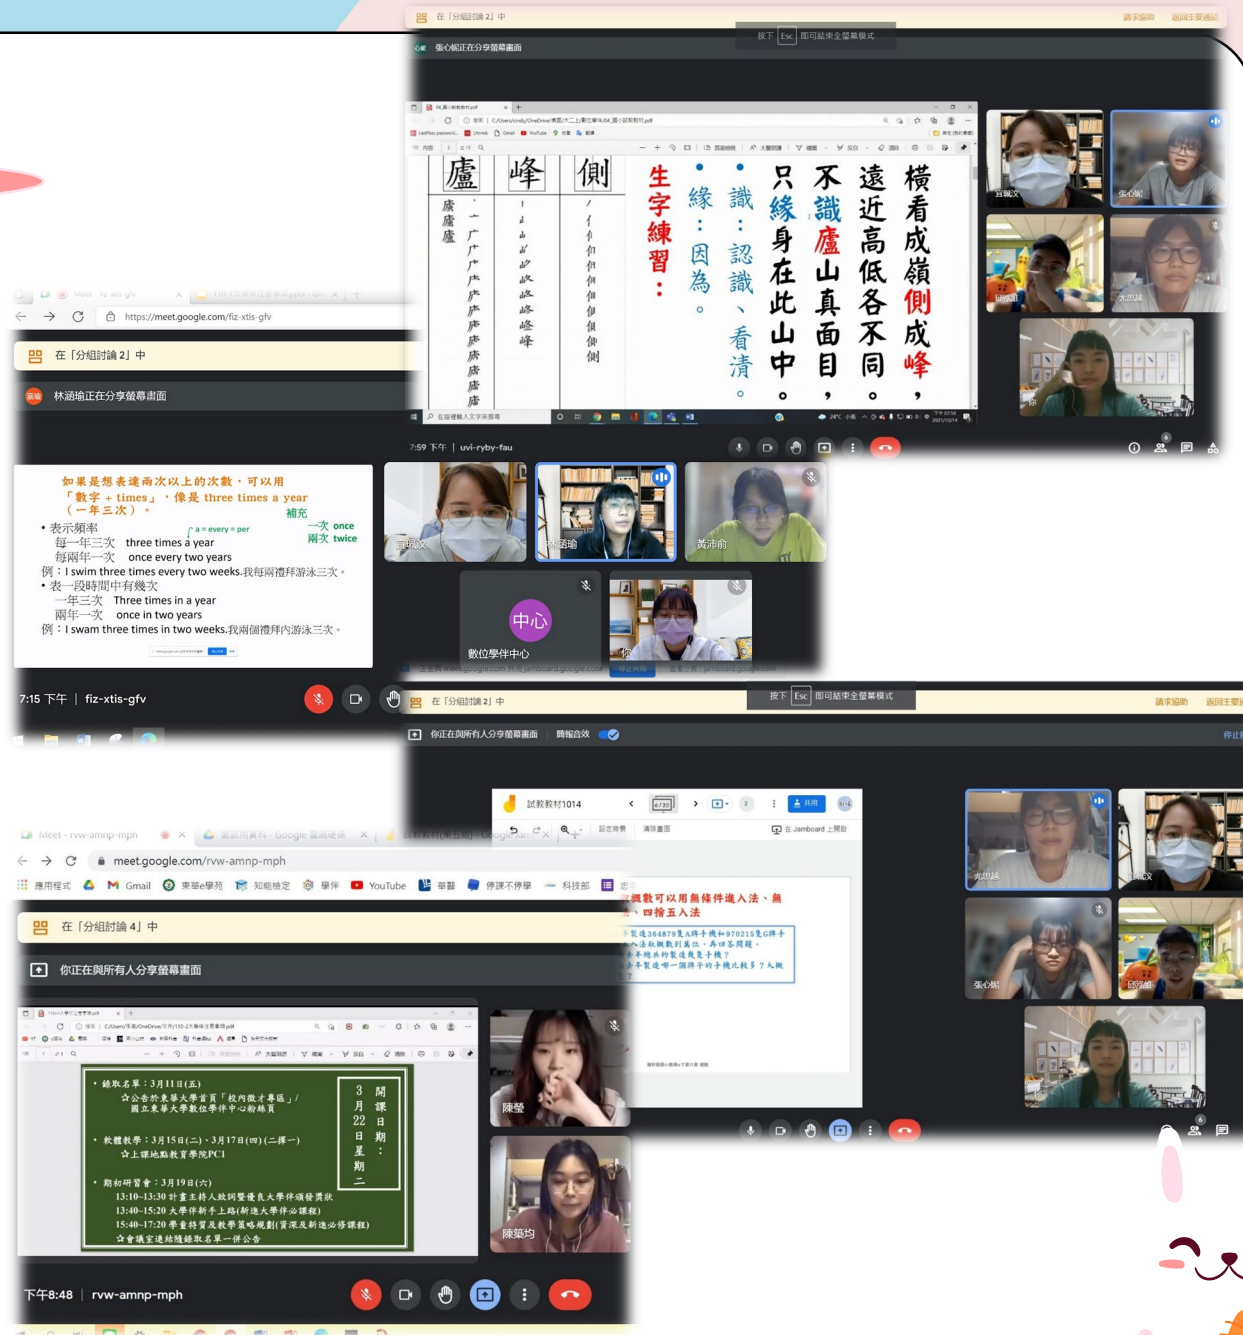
在「分組討論 2」中

按下 Esc 即可結束全螢幕模式

張心妮正在分享螢幕畫面

廬 峰 側

生字練習：

緣：因為。

識：認識、看清。

只緣身在此山中。

不識廬山真面目，

遠近高低各不同。

橫看成嶺側成峰，

7:59 下午 | uvi-ryby-fau

https://meet.google.com/fiz-xtis-gfv

在「分組討論 2」中

林語瑜正在分享螢幕畫面

如果是想表達兩次以上的次數，可以用「數字 + times」，像是 three times a year（一年三次）。

補充

• 表示頻率
a = every = per
一次 once
兩次 twice
每一年三次 three times a year
每兩年一次 once every two years
例：I swim three times every two weeks.我每兩禮拜游泳三次。
• 表一段時間中有幾次
一年三次 Three times in a year
兩年一次 once in two years
例：I swam three times in two weeks.我兩個禮拜內游泳三次。

林語瑜

黃沛俞

中心

數位學伴中心

你

7:15 下午 | fiz-xtis-gfv

在「分組討論 2」中

按下 Esc 即可結束全螢幕模式

你正在與所有人分享螢幕畫面

簡報音效

試教教材1014

共用

數可以用無條件進入法、無四捨五入法

meet.google.com/rvw-amnp-mph

YouTube

在「分組討論 4」中

你正在與所有人分享螢幕畫面

• 錄取名單：3月11日(五)
☆公告於東華大學首頁「校內徵才專區」/國立東華大學數位學伴中心粉絲頁
• 軟體教學：3月15日(二)、3月17日(四)(二擇一)
☆上課地點教育學院PC1
• 期初研習會：3月19日(六)
13:10-13:30 計畫主持人致詞暨優良大學伴頒發獎狀
13:40-15:20 大學伴新手上路(新進大學伴必課程)
15:40-17:20 學童特質及教學策略規劃(資深及新進必修課程)
☆會議室連結隨錄取名單一併公告

開課日期：3月22日星期二

陳瑩

陳築均

下午8:48 | rvw-amnp-mph